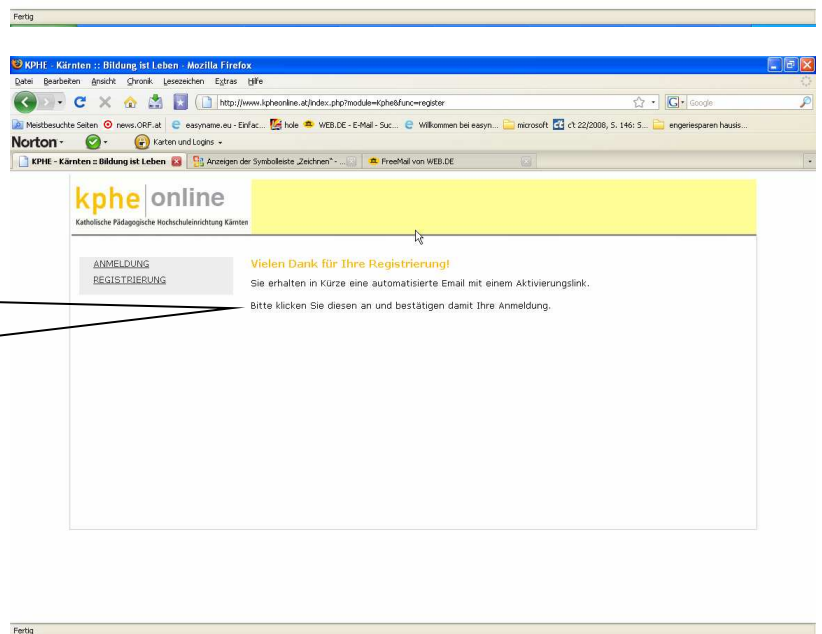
Fertig

KPHE - Kärnten :: Bildung ist Leben - Mozilla Firefox

Datei Bearbeiten Ansicht Chronik Lesezeichen Extras Hilfe

http://www.kpheonline.at/index.php?module=Kphe&func=register

Google

Meistbesuchte Seiten news.ORF.at easyname.eu - Einfac... hole WEB.DE - E-Mail - Suc... Willkommen bei easyn... microsoft c't 22/2008, S. 146: S... engeriesparen hausis...

Norton Karten und Logins

KPHE - Kärnten :: Bildung ist Leben Anzeigen der Symbolleiste „Zeichnen" - ... FreeMail von WEB.DE

kphe online
Katholische Pädagogische Hochschuleinrichtung Kärnten

ANMELDUNG
REGISTRIERUNG

Vielen Dank für Ihre Registrierung!

Sie erhalten in Kürze eine automatisierte Email mit einem Aktivierungslink.

Bitte klicken Sie diesen an und bestätigen damit Ihre Anmeldung.

Fertig